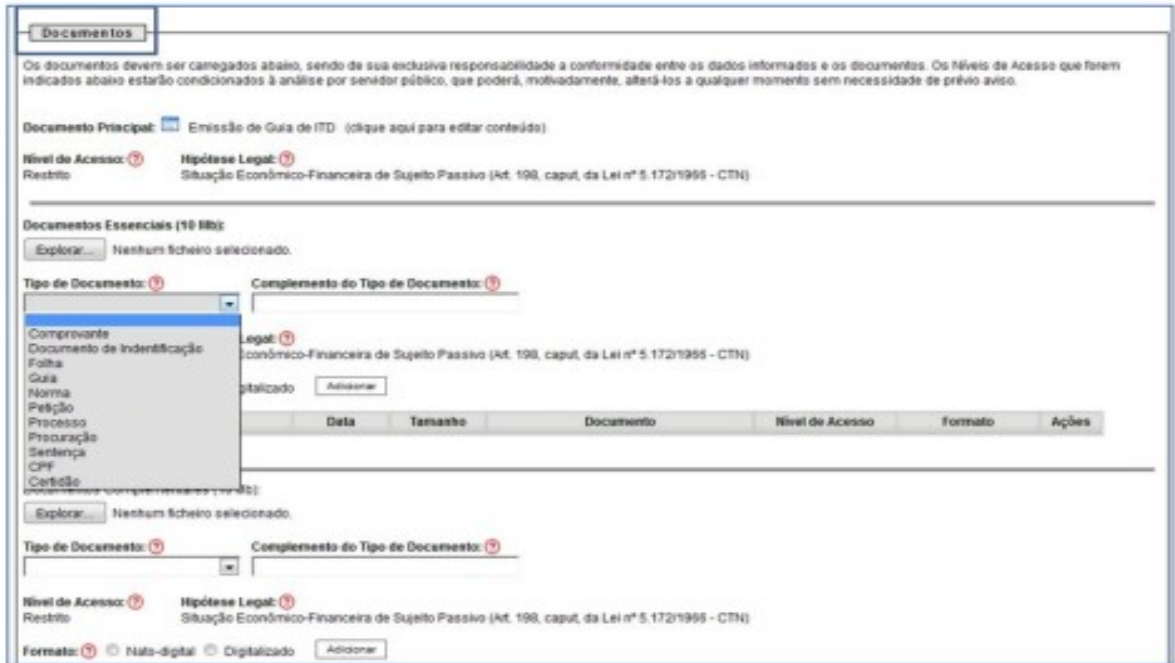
Documentos

Os documentos devem ser carregados abaixo, sendo de sua exclusiva responsabilidade a conformidade entre os dados informados e os documentos. Os Níveis de Acesso que forem indicados abaixo estarão condicionados à análise por servidor público, que poderá, motivadamente, alterá-los a qualquer momento sem necessidade de prévio aviso.

Documento Principal: Emissão de Guia de ITD (clique aqui para editar conteúdo)

Nível de Acesso: ? Restrito

Hipótese Legal: ? Situação Econômico-Financeira de Sujeito Passivo (Art. 198, caput, da Lei nº 5.172/1966 - CTN)

Documentos Essenciais (10 Mb):

Explorar... Nenhum ficheiro selecionado.

Tipo de Documento: ?

Complemento do Tipo de Documento: ?

Comprovante
Documento de Indentificação
Folha
Guia
Norma
Petição
Processo
Procuração
Sentença
CPF
Certidão

Legal: ? Econômico-Financeira de Sujeito Passivo (Art. 198, caput, da Lei nº 5.172/1966 - CTN)

gitalizado Adicionar

| Data | Tamanho | Documento | Nível de Acesso | Formato | Ações |
|---|---|---|---|---|---|

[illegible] (10 Mb):

Explorar... Nenhum ficheiro selecionado.

Tipo de Documento: ?

Complemento do Tipo de Documento: ?

Nível de Acesso: ? Restrito

Hipótese Legal: ? Situação Econômico-Financeira de Sujeito Passivo (Art. 198, caput, da Lei nº 5.172/1966 - CTN)

Formato: ? Nato-digital Digitalizado Adicionar